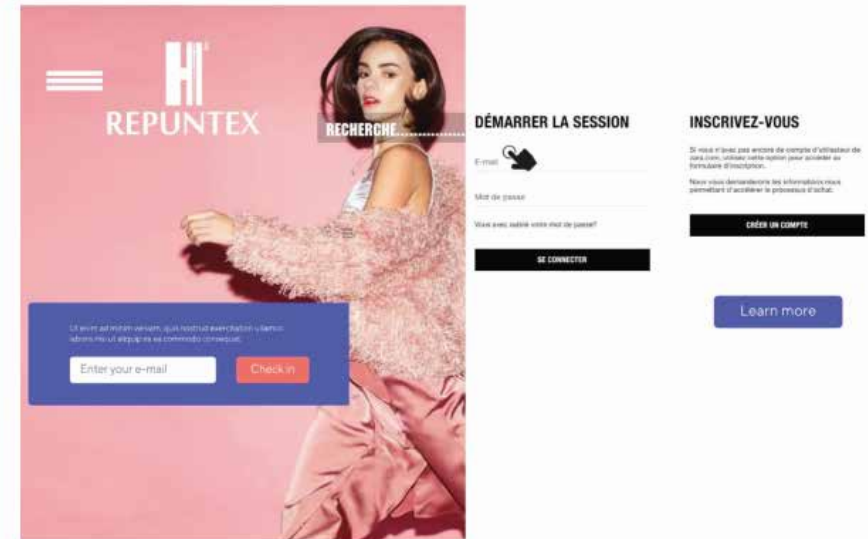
REPUNTEX

RECHERCHE

Ut enim ad minim veniam, quis nostrud exercitation ullamco laboris nisi ut aliquip ex ea commodo consequat.

Enter your e-mail

Check in

DÉMARRER LA SESSION

E-mail

Mot de passe

Vous avez oublié votre mot de passe?

SE CONNECTER

INSCRIVEZ-VOUS

Si vous n'avez pas encore de compte d'utilisateur de zara.com, utilisez cette option pour accéder au formulaire d'inscription.

Nous vous demanderons les informations nous permettant d'accélérer le processus d'achat.

CRÉER UN COMPTE

Learn more